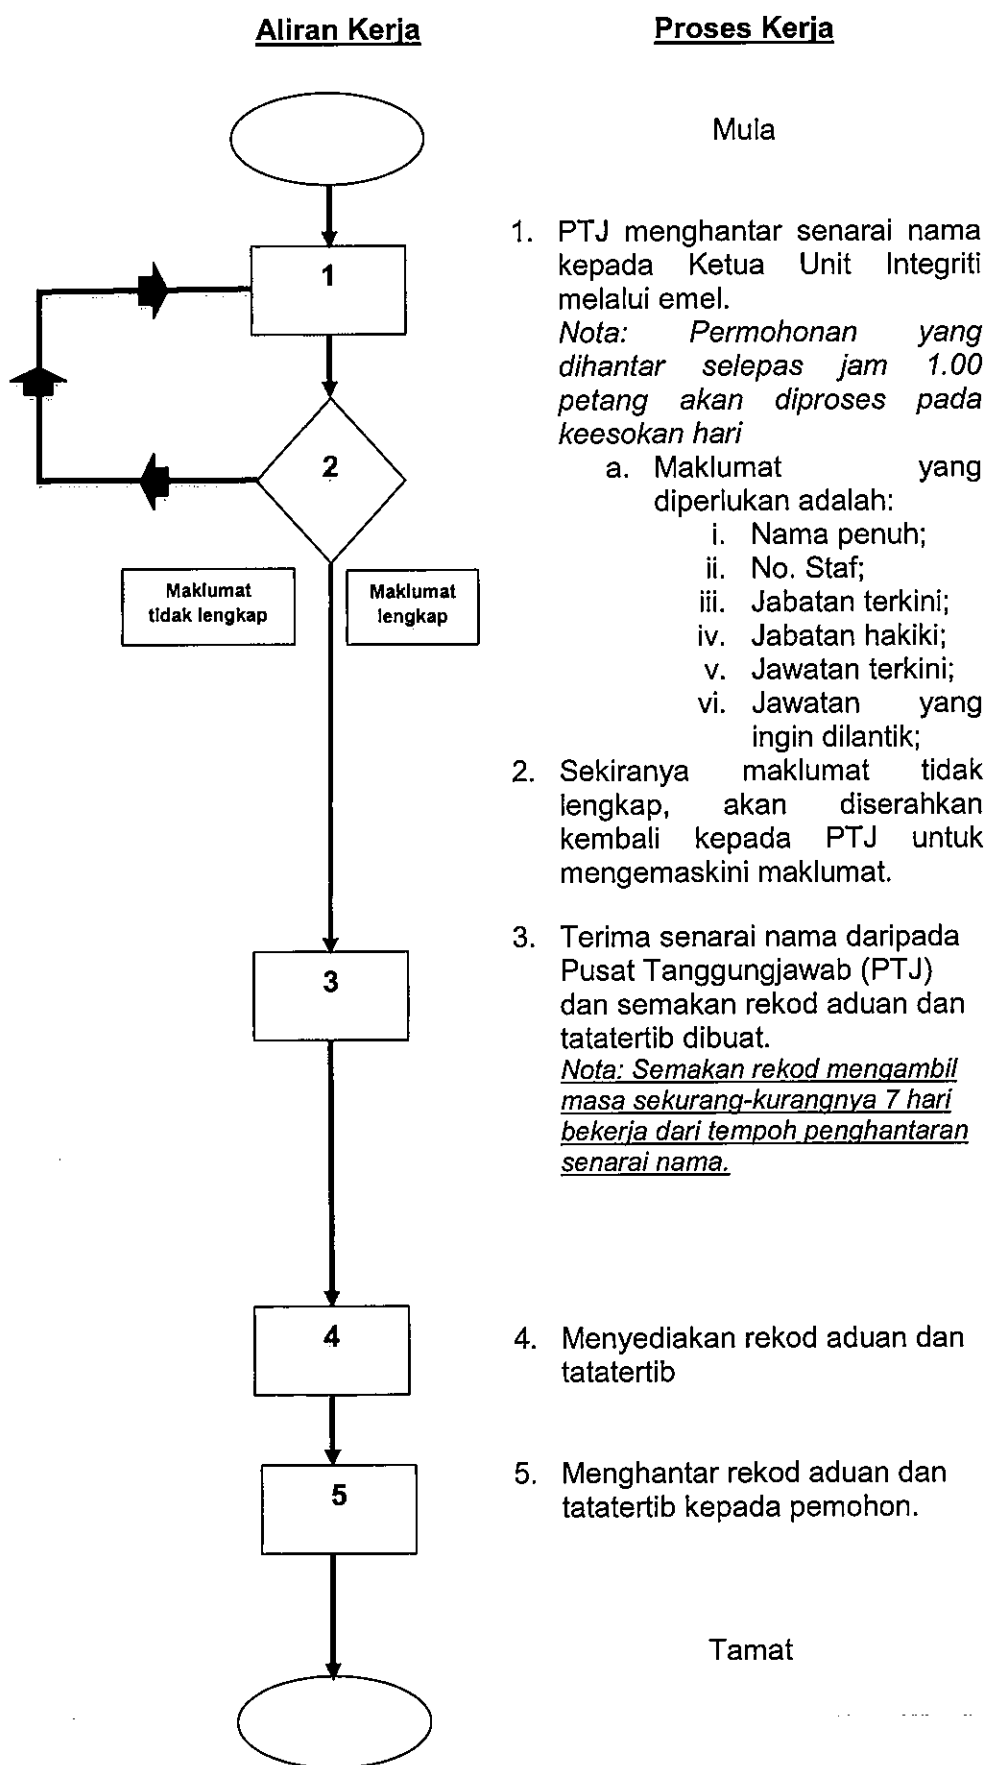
Aliran Kerja

Proses Kerja

Mula

1

2

Maklumat tidak lengkap

Maklumat lengkap

1. PTJ menghantar senarai nama kepada Ketua Unit Integriti melalui emel.
Nota: Permohonan yang dihantar selepas jam 1.00 petang akan diproses pada keesokan hari
a. Maklumat yang diperlukan adalah:
i. Nama penuh;
ii. No. Staf;
iii. Jabatan terkini;
iv. Jabatan hakiki;
v. Jawatan terkini;
vi. Jawatan yang ingin dilantik;
2. Sekiranya maklumat tidak lengkap, akan diserahkan kembali kepada PTJ untuk mengemaskini maklumat.

3

3. Terima senarai nama daripada Pusat Tanggungjawab (PTJ) dan semakan rekod aduan dan tatatertib dibuat.
Nota: Semakan rekod mengambil masa sekurang-kurangnya 7 hari bekerja dari tempoh penghantaran senarai nama.

4

4. Menyediakan rekod aduan dan tatatertib

5

5. Menghantar rekod aduan dan tatatertib kepada pemohon.

Tamat